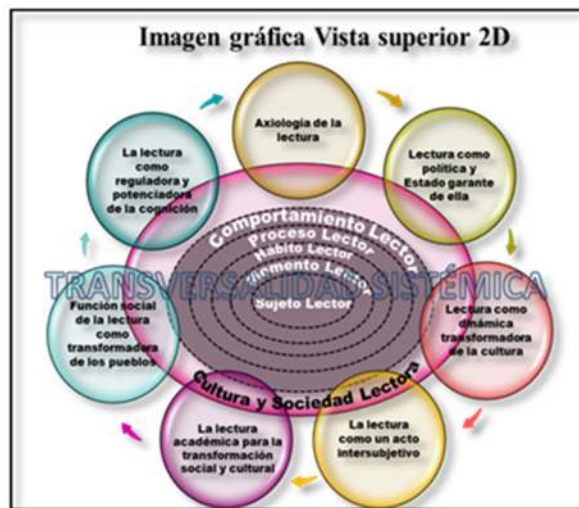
Imagen gráfica Vista superior 2D

Axiología de la lectura

Lectura como política y Estado garante de ella

Lectura como dinámica transformadora de la cultura

La lectura como un acto intersubjetivo

La lectura académica para la transformación social y cultural

Función social de la lectura como transformadora de los pueblos

La lectura como reguladora y potenciadora de la cognición

Comportamiento Lector
Proceso Lector
Hábito Lector
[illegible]imiento Lector
Sujeto Lector

TRANSVERSALIDAD SISTÉMICA

Cultura y Sociedad Lectora